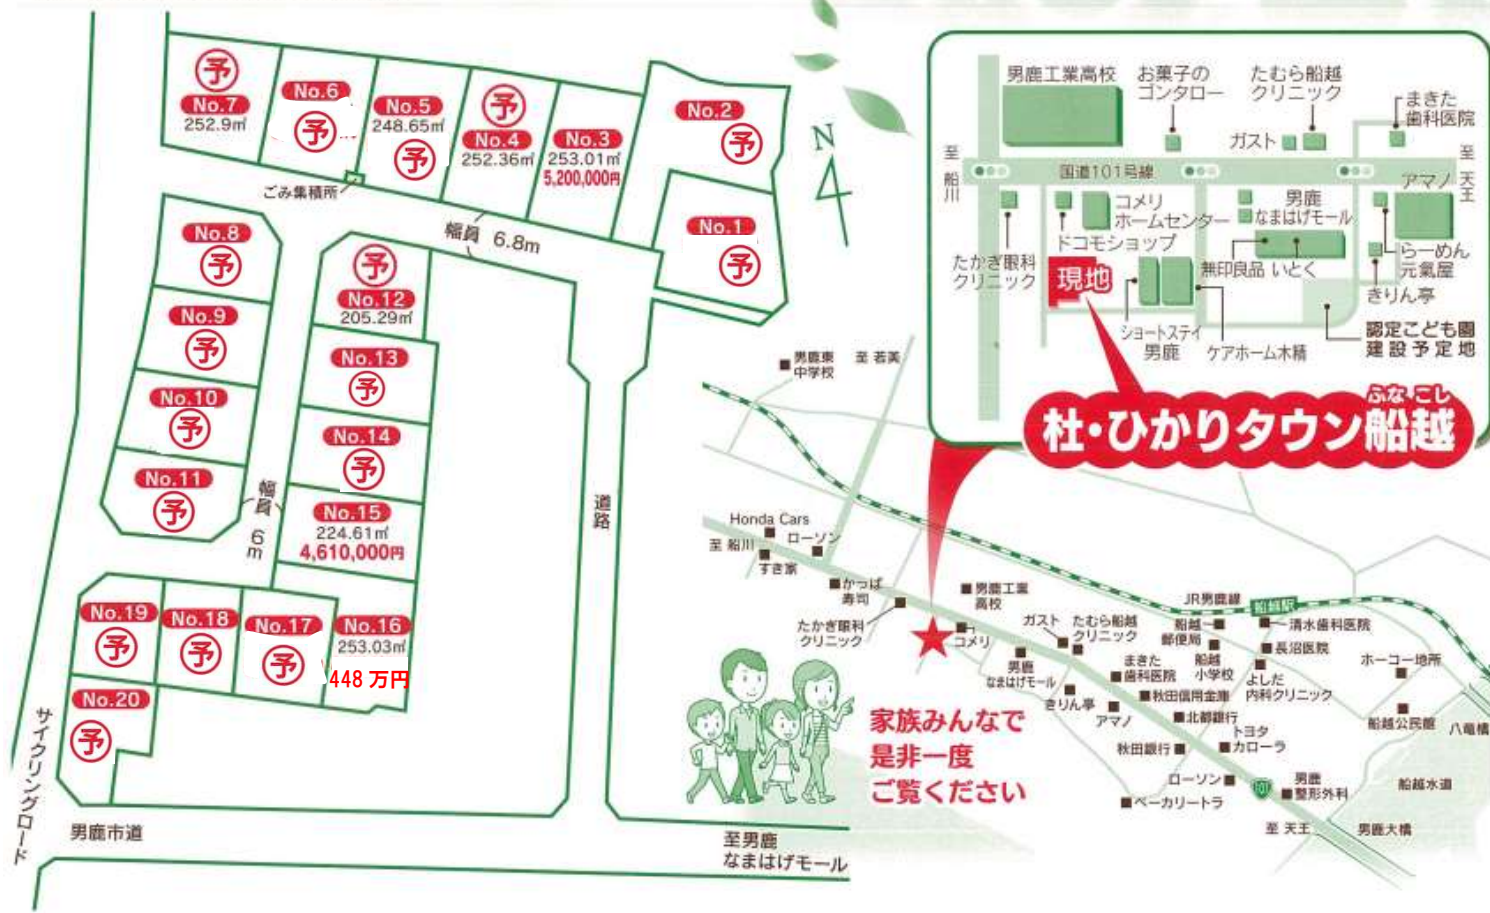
予
No.7
252.9㎡

No.6
予

No.5
248.65㎡
予

予
No.4
252.36㎡

No.3
253.01㎡
5,200,000円

No.2
予

No.1
予

ごみ集積所

幅員 6.8m

No.8
予

No.9
予

No.10
予

No.11
予

予
No.12
205.29㎡

No.13
予

No.14
予

No.15
224.61㎡
4,610,000円

幅員 6m

道路

No.19
予

No.18
予

No.17
予

No.16
253.03㎡
448 万円

No.20
予

サイクリングロード

男鹿市道

至男鹿 なまはげモール

N

男鹿工業高校
お菓子のコンタロー
たむら船越クリニック
まきた歯科医院
ガスト
至船川
国道101号線
至天王
アマノ
コメリホームセンター
男鹿なまはげモール
ドコモショップ
たかぎ眼科クリニック
現地
無印良品 いとく
らーめん元氣屋
きりん亭
ショートステイ男鹿
ケアホーム木精
認定こども園建設予定地

ふなこし
杜・ひかりタウン船越

男鹿東中学校
至 若美
Honda Cars
至 船川
ローソン
すき家
かっぱ寿司
たかぎ眼科クリニック
男鹿工業高校
コメリ
ガスト
たむら船越クリニック
JR男鹿線
船越駅
船越郵便局
清水歯科医院
長沼医院
ホーユー地所
男鹿なまはげモール
まきた歯科医院
船越小学校
よしだ内科クリニック
秋田信用金庫
きりん亭
アマノ
北都銀行
トヨタカローラ
船越公民館
八竜橋
秋田銀行
ローソン
101
男鹿整形外科
船越水道
ベーカリートラ
至 天王
男鹿大橋

家族みんなで
是非一度
ご覧ください